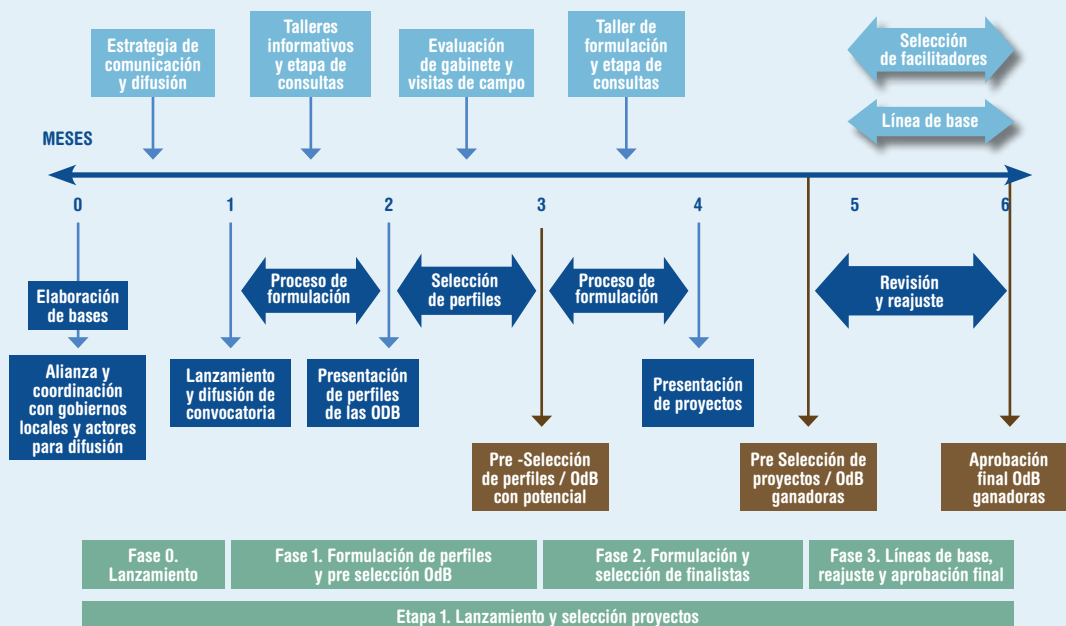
Estrategia de comunicación y difusión

Talleres informativos y etapa de consultas

Evaluación de gabinete y visitas de campo

Taller de formulación y etapa de consultas

Selección de facilitadores

Línea de base

MESES

0

1

2

3

4

5

6

Elaboración de bases

Alianza y coordinación con gobiernos locales y actores para difusión

Proceso de formulación

Lanzamiento y difusión de convocatoria

Presentación de perfiles de las ODB

Selección de perfiles

Pre -Selección de perfiles / OdB con potencial

Proceso de formulación

Presentación de proyectos

Revisión y reajuste

Pre Selección de proyectos / OdB ganadoras

Aprobación final OdB ganadoras

Fase 0. Lanzamiento

Fase 1. Formulación de perfiles y pre selección OdB

Fase 2. Formulación y selección de finalistas

Fase 3. Líneas de base, reajuste y aprobación final

Etapa 1. Lanzamiento y selección proyectos